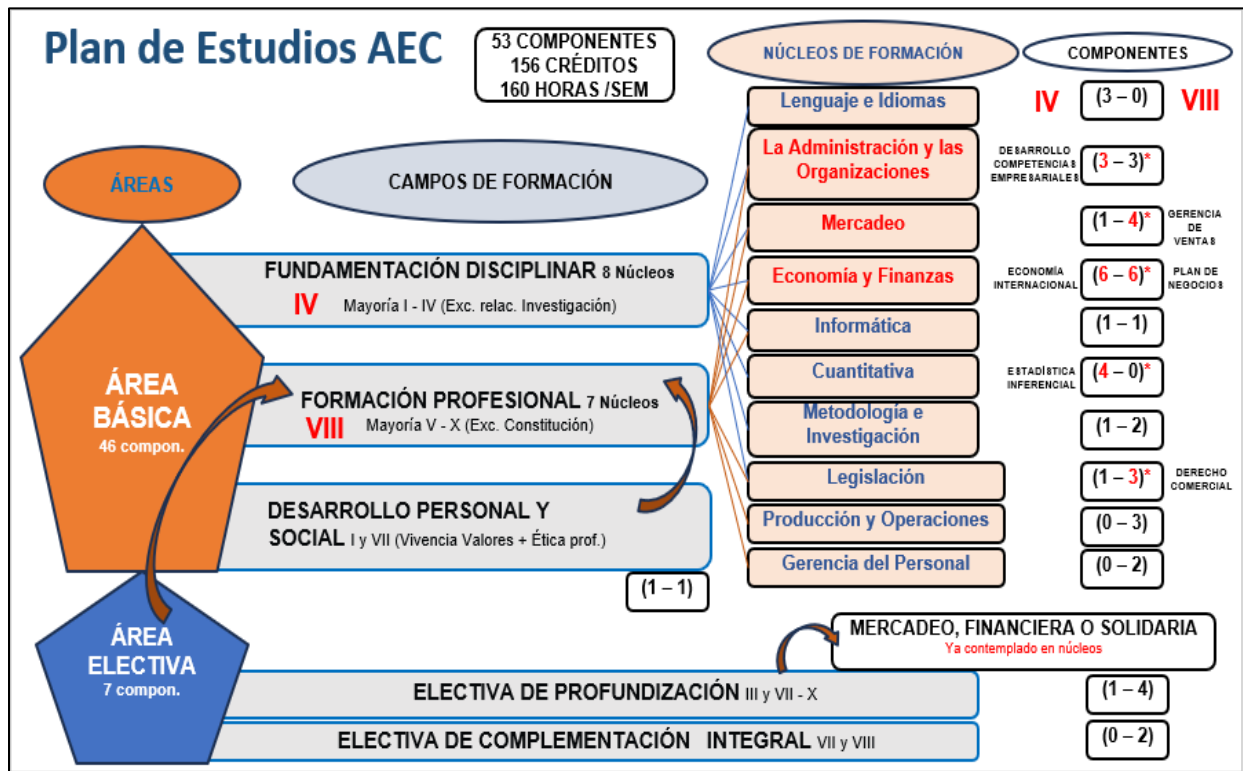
Plan de Estudios AEC

53 COMPONENTES
156 CRÉDITOS
160 HORAS /SEM

NÚCLEOS DE FORMACIÓN

COMPONENTES

ÁREAS

CAMPOS DE FORMACIÓN

Lenguaje e Idiomas IV (3 – 0) VIII

La Administración y las Organizaciones DESARROLLO COMPETENCIAS EMPRESARIALES (3 – 3)*

Mercadeo (1 – 4)* GERENCIA DE VENTAS

Economía y Finanzas ECONOMÍA INTERNACIONAL (6 – 6)* PLAN DE NEGOCIOS

Informática (1 – 1)

Cuantitativa ESTADÍSTICA INFERENCIAL (4 – 0)*

Metodología e Investigación (1 – 2)

Legislación (1 – 3)* DERECHO COMERCIAL

Producción y Operaciones (0 – 3)

Gerencia del Personal (0 – 2)

ÁREA BÁSICA
46 compon.

FUNDAMENTACIÓN DISCIPLINAR 8 Núcleos
IV Mayoría I - IV (Exc. relac. Investigación)

FORMACIÓN PROFESIONAL 7 Núcleos
VIII Mayoría V - X (Exc. Constitución)

DESARROLLO PERSONAL Y SOCIAL I y VII (Vivencia Valores + Ética prof.)

(1 – 1)

ÁREA ELECTIVA
7 compon.

MERCADEO, FINANCIERA O SOLIDARIA
Ya contemplado en núcleos

ELECTIVA DE PROFUNDIZACIÓN III y VII - X (1 – 4)

ELECTIVA DE COMPLEMENTACIÓN INTEGRAL VII y VIII (0 – 2)